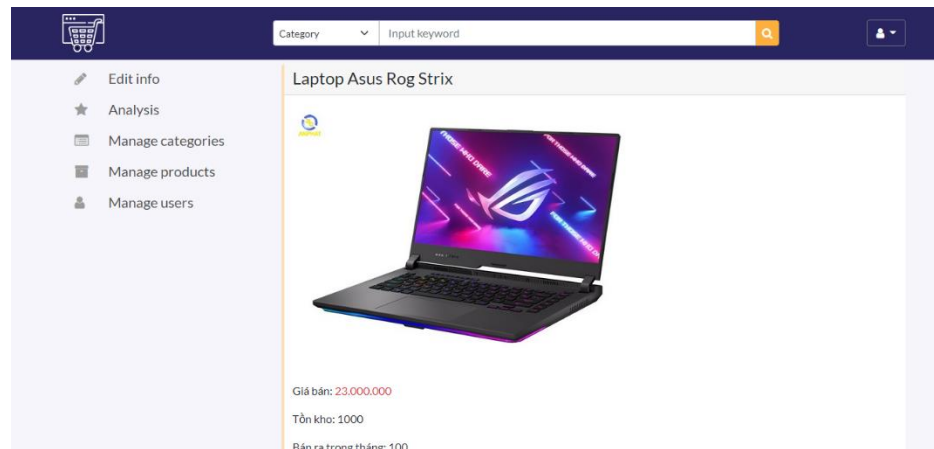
Category
Input keyword

Edit info
Analysis
Manage categories
Manage products
Manage users

Laptop Asus Rog Strix

FOR THOSE WHO DARE
FOR THOSE WHO DARE

Giá bán: 23.000.000

Tồn kho: 1000

Bán ra trong tháng: 100